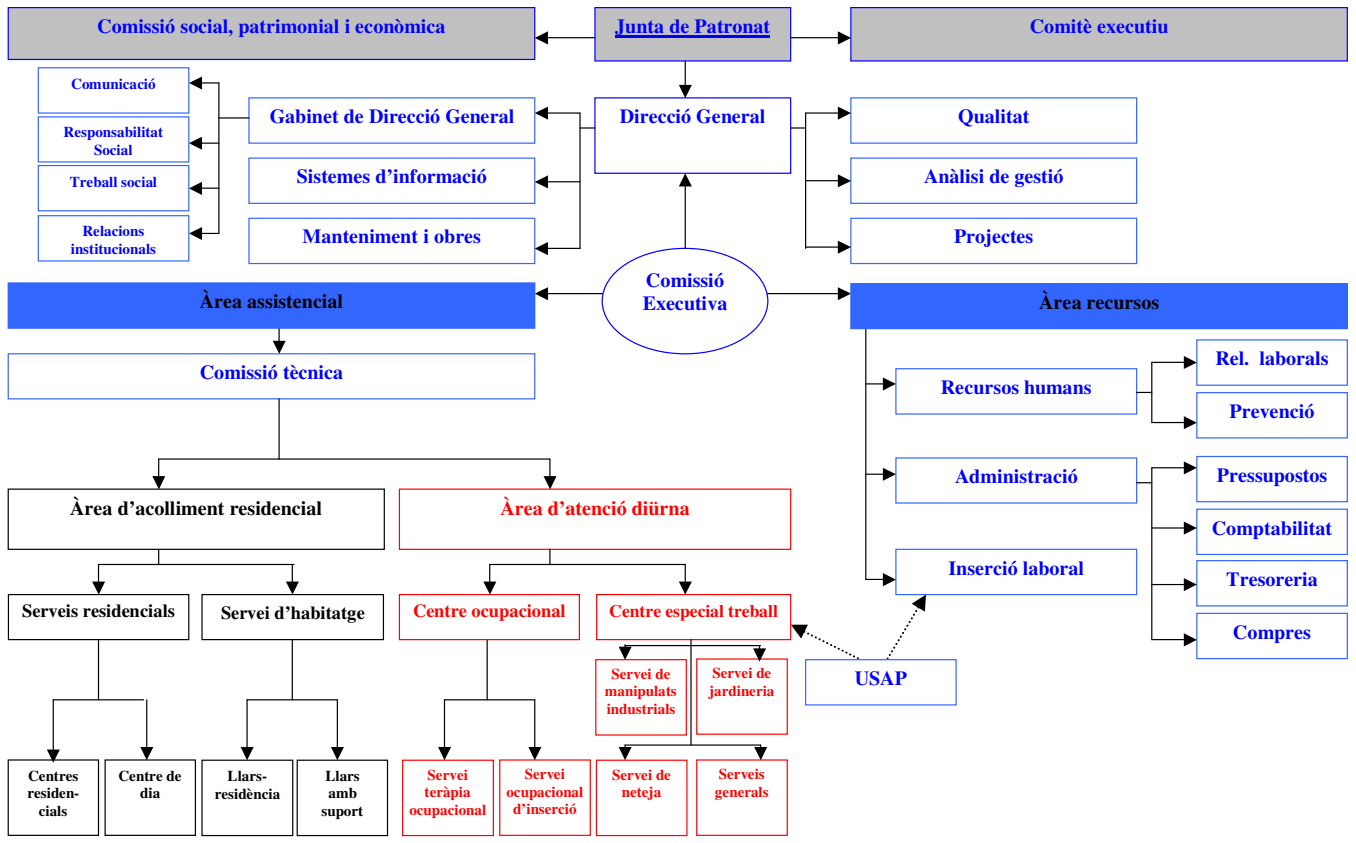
Comissió social, patrimonial i econòmica

Junta de Patronat

Comitè executiu

Comunicació

Responsabilitat Social

Treball social

Relacions institucionals

Gabinet de Direcció General

Sistemes d'informació

Manteniment i obres

Direcció General

Qualitat

Anàlisi de gestió

Projectes

Comissió Executiva

Àrea assistencial

Àrea recursos

Comissió tècnica

Recursos humans

Rel. laborals

Prevenció

Administració

Pressupostos

Comptabilitat

Tresoreria

Compres

Inserció laboral

Àrea d'acolliment residencial

Àrea d'atenció diürna

Serveis residencials

Servei d'habitatge

Centre ocupacional

Centre especial treball

USAP

Servei de manipulats industrials

Servei de jardineria

Centres residencials

Centre de dia

Llars-residència

Llars amb suport

Servei teràpia ocupacional

Servei ocupacional d'inserció

Servei de neteja

Serveis generals